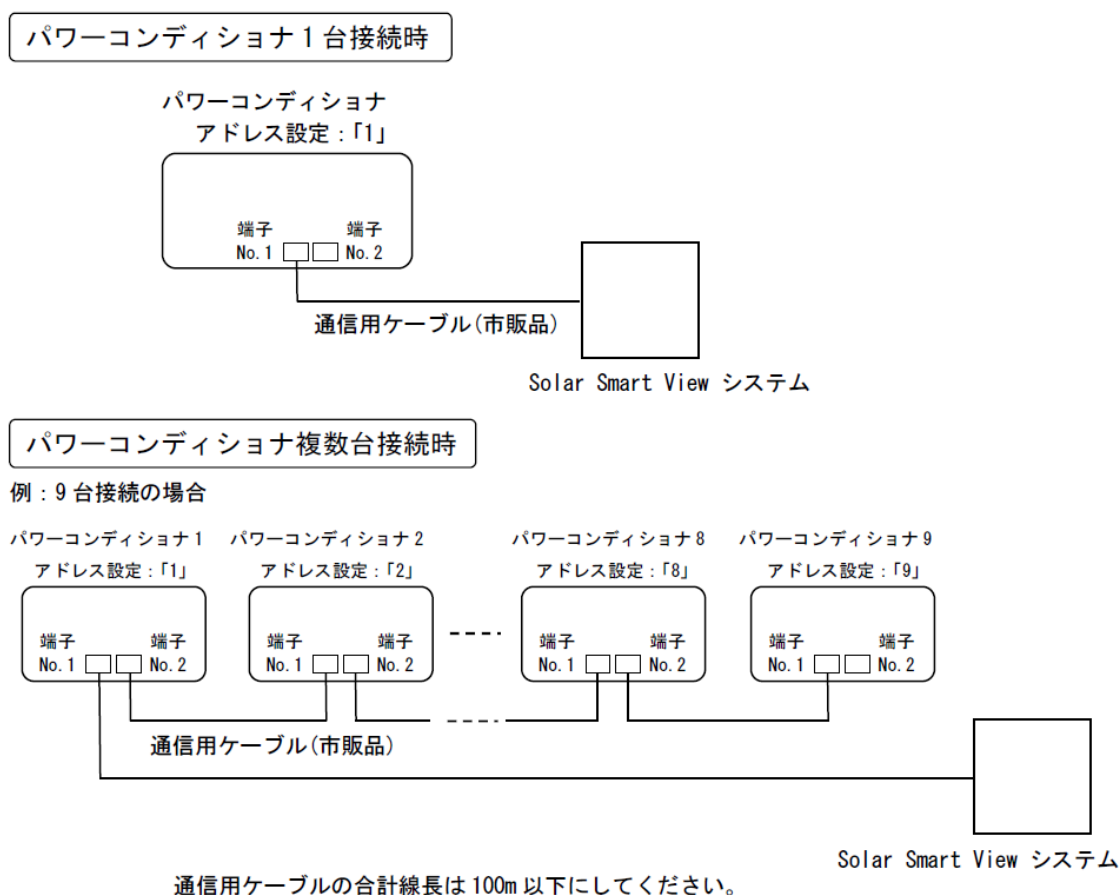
パワーコンディショナ 1 台接続時

パワーコンディショナ
アドレス設定：「1」

端子 No. 1
端子 No. 2

通信用ケーブル(市販品)

Solar Smart View システム

パワーコンディショナ複数台接続時

例：9 台接続の場合

パワーコンディショナ 1
アドレス設定：「1」
端子 No. 1
端子 No. 2

パワーコンディショナ 2
アドレス設定：「2」
端子 No. 1
端子 No. 2

パワーコンディショナ 8
アドレス設定：「8」
端子 No. 1
端子 No. 2

パワーコンディショナ 9
アドレス設定：「9」
端子 No. 1
端子 No. 2

通信用ケーブル(市販品)

Solar Smart View システム

通信用ケーブルの合計線長は 100m 以下にしてください。